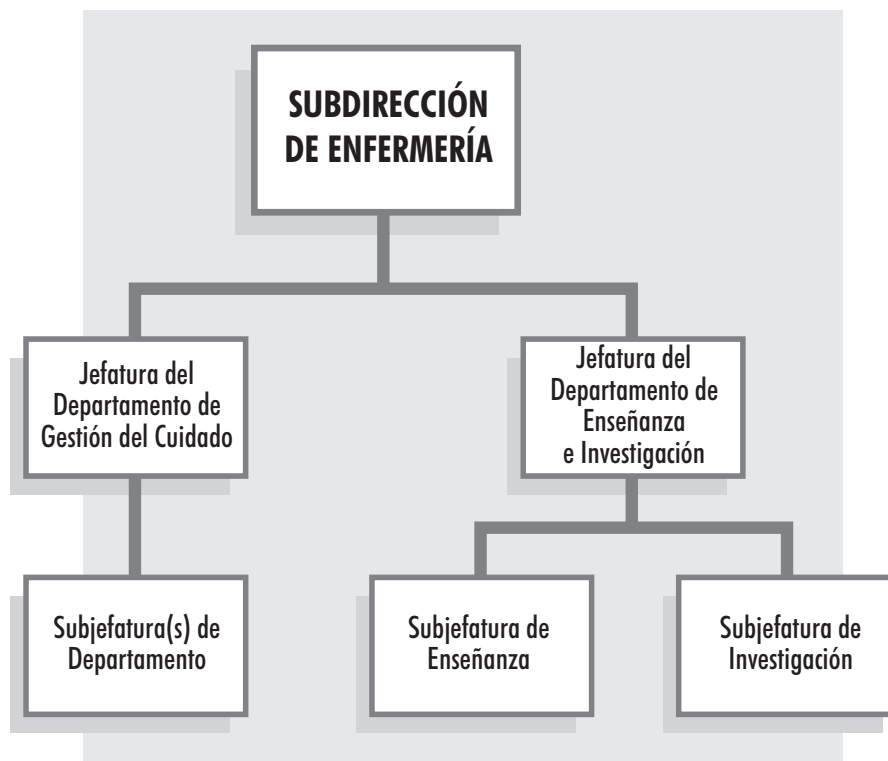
SUBDIRECCIÓN DE ENFERMERÍA

Jefatura del Departamento de Gestión del Cuidado

Jefatura del Departamento de Enseñanza e Investigación

Subjefatura(s) de Departamento

Subjefatura de Enseñanza

Subjefatura de Investigación